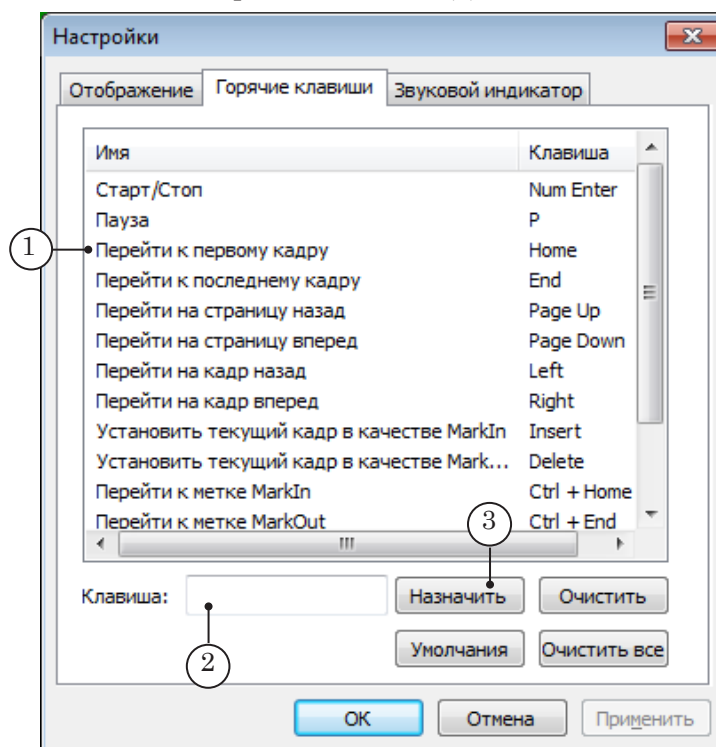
Настройки

Отображение | Горячие клавиши | Звуковой индикатор

| Имя | Клавиша |
|---|---|
| Старт/Стоп | Num Enter |
| Пауза | P |
| Перейти к первому кадру | Home |
| Перейти к последнему кадру | End |
| Перейти на страницу назад | Page Up |
| Перейти на страницу вперед | Page Down |
| Перейти на кадр назад | Left |
| Перейти на кадр вперед | Right |
| Установить текущий кадр в качестве MarkIn | Insert |
| Установить текущий кадр в качестве Mark... | Delete |
| Перейти к метке MarkIn | Ctrl + Home |
| Перейти к метке MarkOut | Ctrl + End |

1

2

3

Клавиша:

Назначить

Очистить

Умолчания

Очистить все

OK

Отмена

Применить